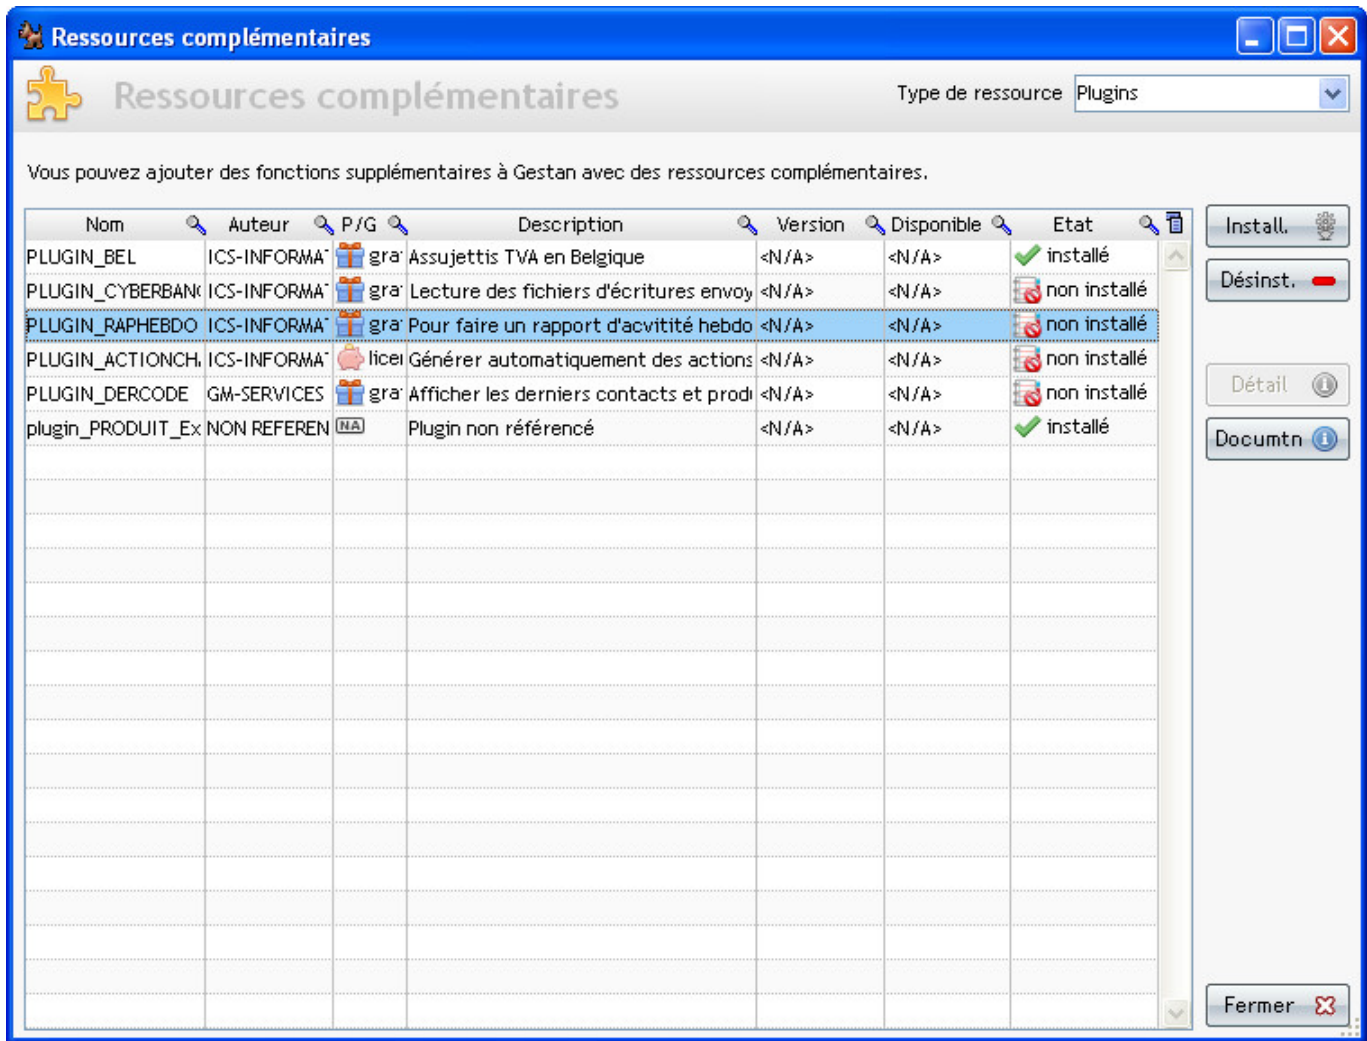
Ressources complémentaires

Ressources complémentaires

Type de ressource Plugins

Vous pouvez ajouter des fonctions supplémentaires à Gestan avec des ressources complémentaires.

| Nom | Auteur | P/G | Description | Version | Disponible | Etat |
|---|---|---|---|---|---|---|
| PLUGIN_BEL | ICS-INFORMA | gra | Assujettis TVA en Belgique | <N/A> | <N/A> | installé |
| PLUGIN_CYBERBAN | ICS-INFORMA | gra | Lecture des fichiers d'écritures envoy | <N/A> | <N/A> | non installé |
| PLUGIN_RAPHEBDO | ICS-INFORMA | gra | Pour faire un rapport d'acvitité hebdo | <N/A> | <N/A> | non installé |
| PLUGIN_ACTIONCH | ICS-INFORMA | licei | Générer automatiquement des actions | <N/A> | <N/A> | non installé |
| PLUGIN_DERCODE | GM-SERVICES | gra | Afficher les derniers contacts et prod | <N/A> | <N/A> | non installé |
| plugin_PRODUIT_Ex | NON REFEREN | NA | Plugin non référencé | <N/A> | <N/A> | installé |

Install.

Désinst.

Détail

Documtn

Fermer